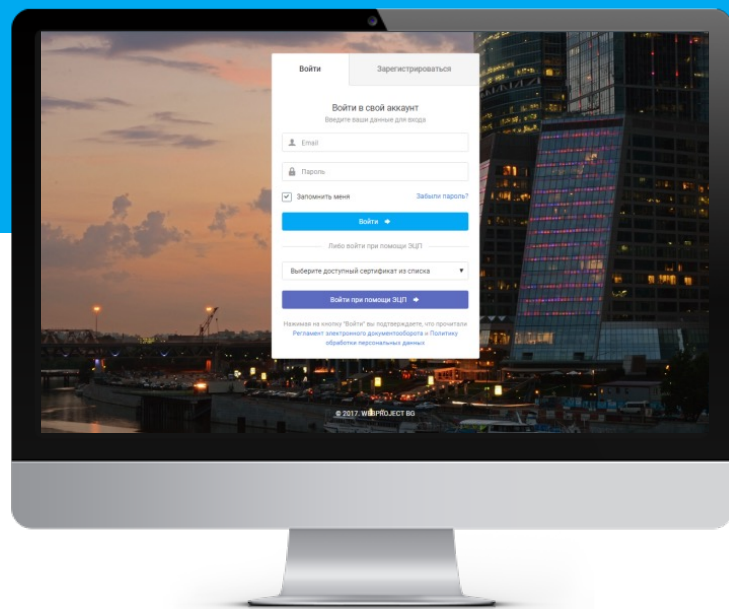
Войти

Зарегистрироваться

Войти в свой аккаунт

Введите ваши данные для входа

Email

Пароль

Запомнить меня

Забыли пароль?

Войти

Либо войти при помощи ЭЦП

Выберите доступный сертификат из списка

Войти при помощи ЭЦП

Нажимая на кнопку "Войти" вы подтверждаете, что прочитали Регламент электронного документооборота и Политику обработки персональных данных

© 2017. WEBPROJECT BG